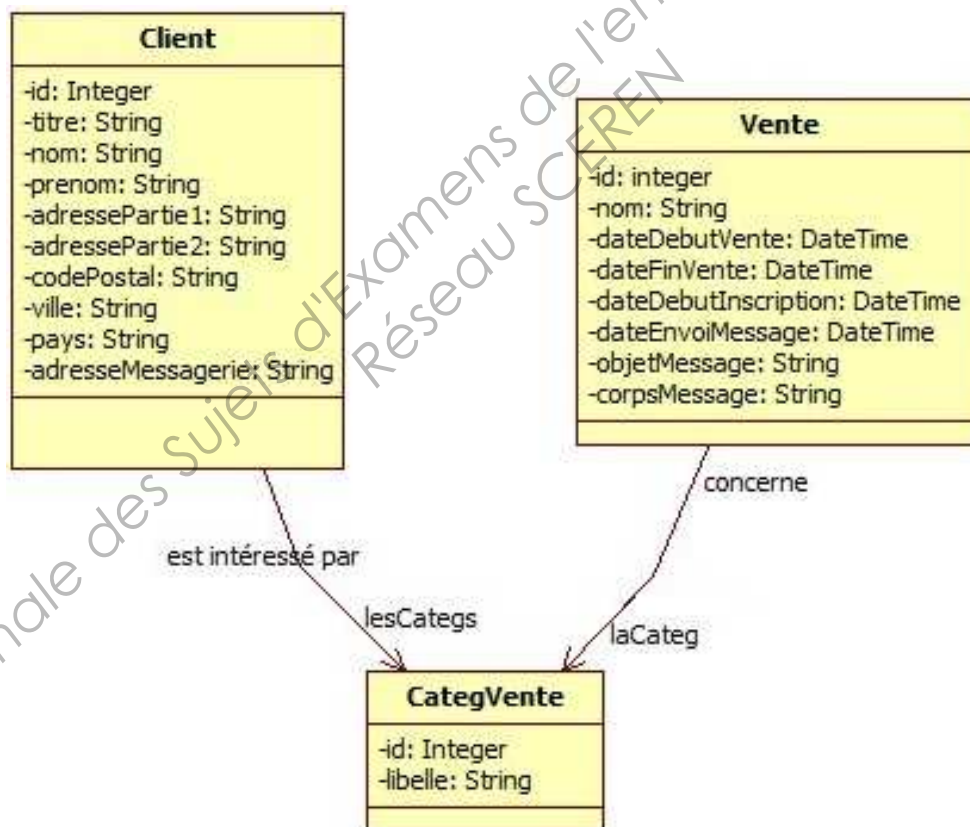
Client

-id: Integer
-titre: String
-nom: String
-prenom: String
-adressePartie1: String
-adressePartie2: String
-codePostal: String
-ville: String
-pays: String
-adresseMessagerie: String

Vente

-id: integer
-nom: String
-dateDebutVente: DateTime
-dateFinVente: DateTime
-dateDebutInscription: DateTime
-dateEnvoiMessage: DateTime
-objetMessage: String
-corpsMessage: String

est intéressé par

lesCategs

concerne

laCateg

CategVente

-id: Integer
-libelle: String

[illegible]nale des Sujets d'Examens de l'en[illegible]
Réseau SCEREN